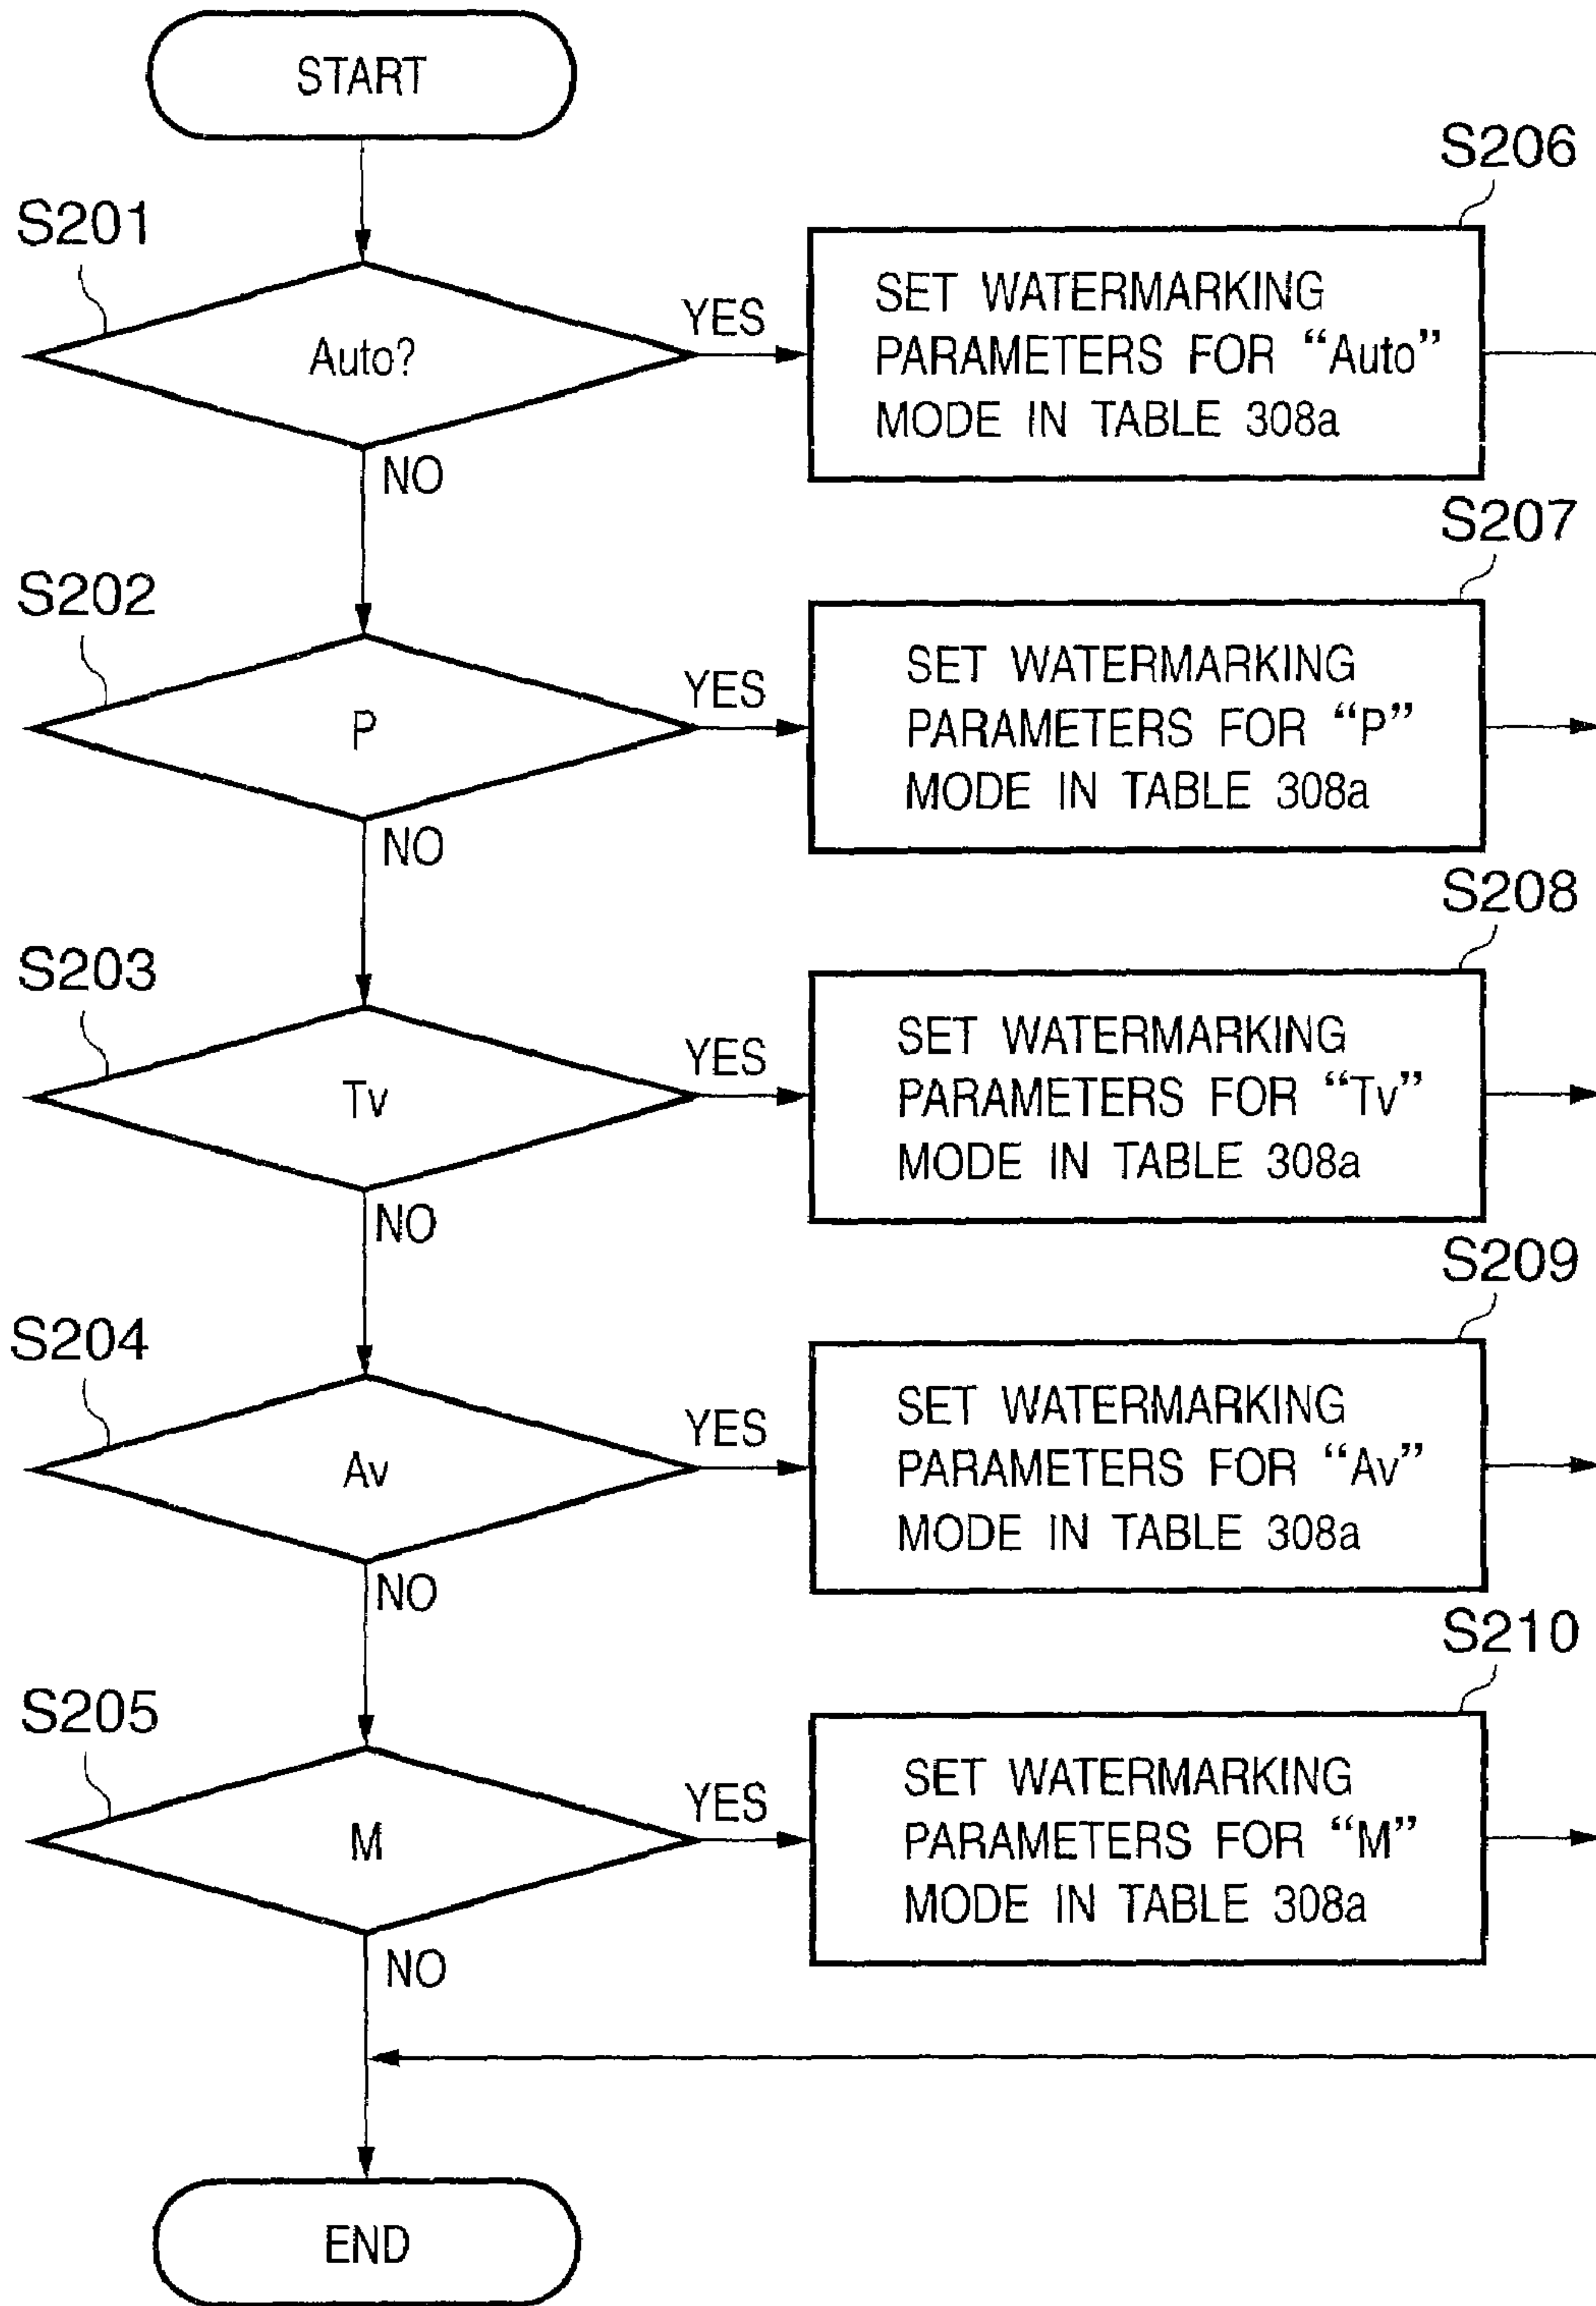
START

S201
Auto?
YES
NO
S206
SET WATERMARKING PARAMETERS FOR "Auto" MODE IN TABLE 308a

S202
P
YES
NO
S207
SET WATERMARKING PARAMETERS FOR "P" MODE IN TABLE 308a

S203
Tv
YES
NO
S208
SET WATERMARKING PARAMETERS FOR "Tv" MODE IN TABLE 308a

S204
Av
YES
NO
S209
SET WATERMARKING PARAMETERS FOR "Av" MODE IN TABLE 308a

S205
M
YES
NO
S210
SET WATERMARKING PARAMETERS FOR "M" MODE IN TABLE 308a

END